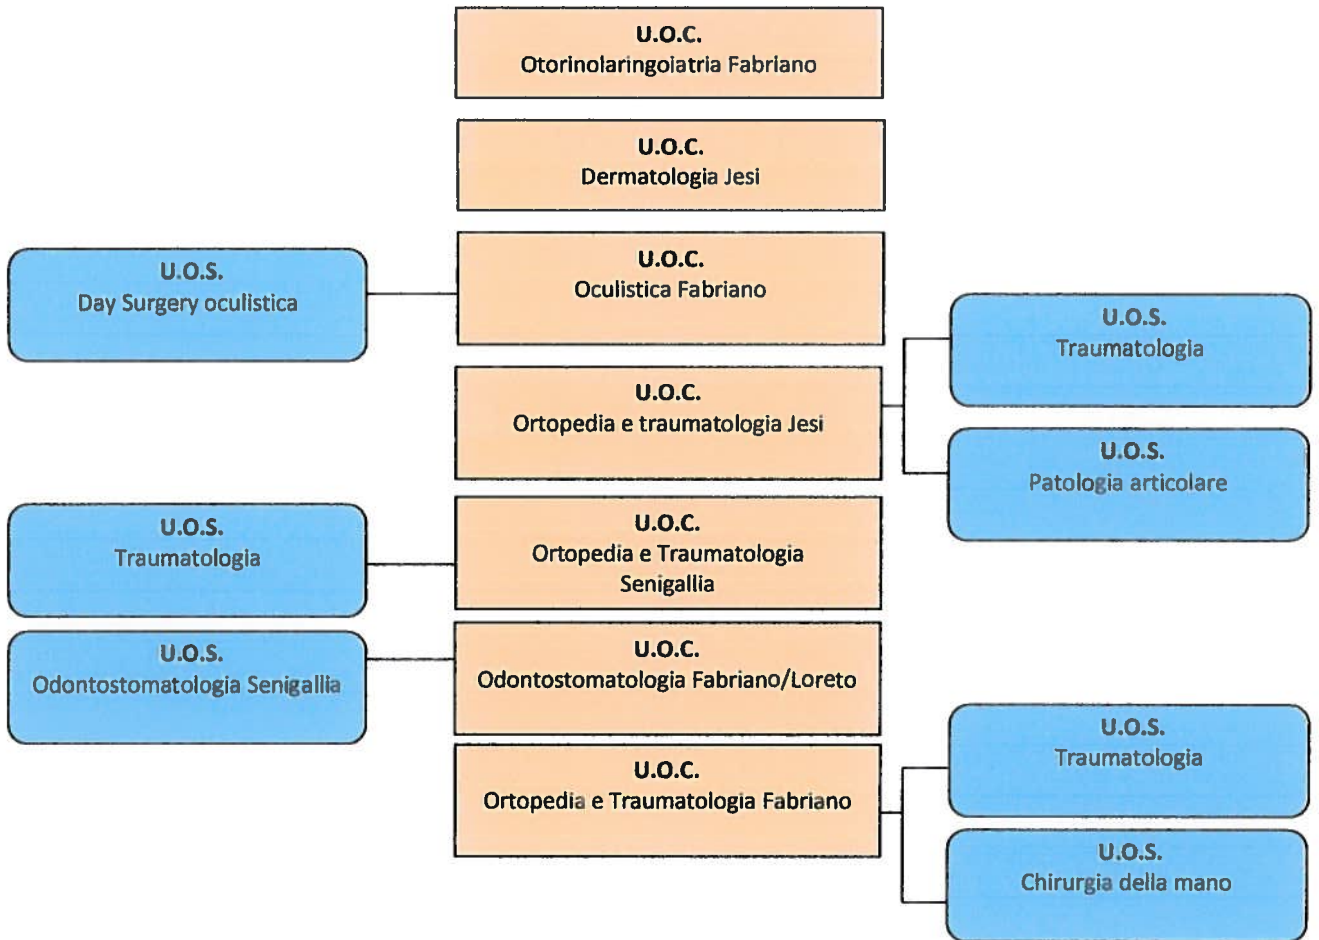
U.O.C.
Otorinolaringoiatria Fabriano

U.O.C.
Dermatologia Jesi

U.O.S.
Day Surgery oculistica

U.O.C.
Oculistica Fabriano

U.O.S.
Traumatologia

U.O.C.
Ortopedia e traumatologia Jesi

U.O.S.
Patologia articolare

U.O.S.
Traumatologia

U.O.C.
Ortopedia e Traumatologia Senigallia

U.O.S.
Odontostomatologia Senigallia

U.O.C.
Odontostomatologia Fabriano/Loreto

U.O.S.
Traumatologia

U.O.C.
Ortopedia e Traumatologia Fabriano

U.O.S.
Chirurgia della mano